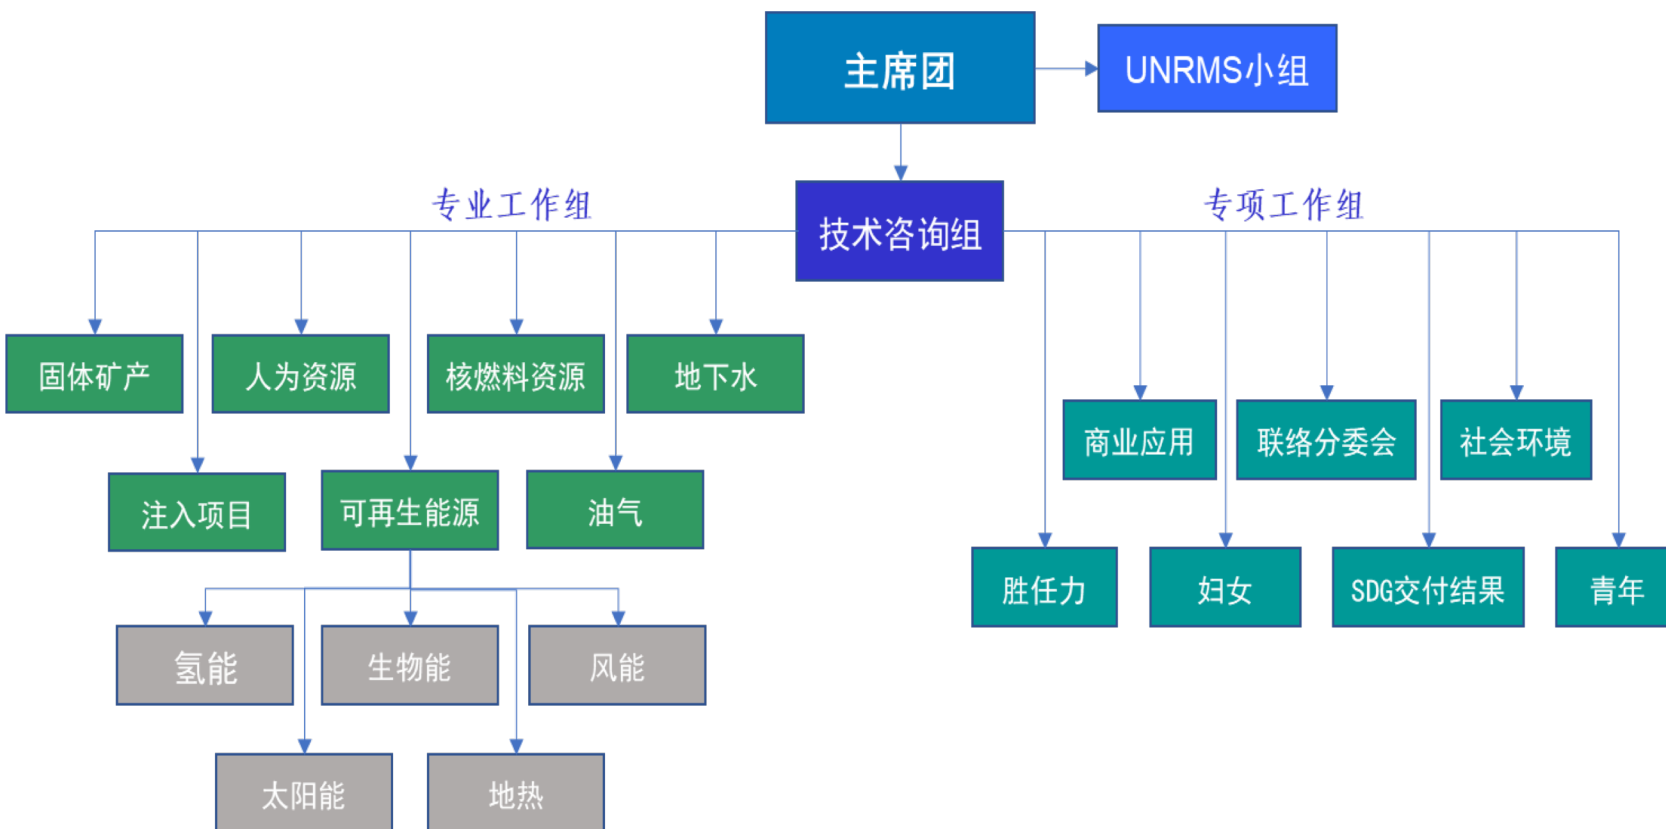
主席团

UNRMS小组

技术咨询组

专业工作组

专项工作组

固体矿产

人为资源

核燃料资源

地下水

注入项目

可再生能源

油气

氢能

生物能

风能

太阳能

地热

商业应用

联络分委会

社会环境

胜任力

妇女

SDG交付结果

青年